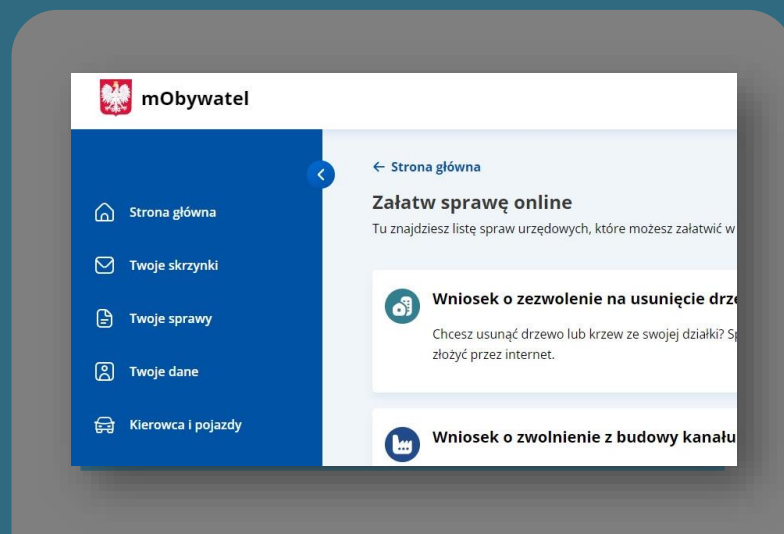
mObywatel

Strona główna

Twoje skrzynki

Twoje sprawy

Twoje dane

Kierowca i pojazdy

← Strona główna

Załatw sprawę online

Tu znajdziesz listę spraw urzędowych, które możesz załatwić w

Wniosek o zezwolenie na usunięcie drze

Chcesz usunąć drzewo lub krzew ze swojej działki? Sp złożyć przez internet.

Wniosek o zwolnienie z budowy kanału